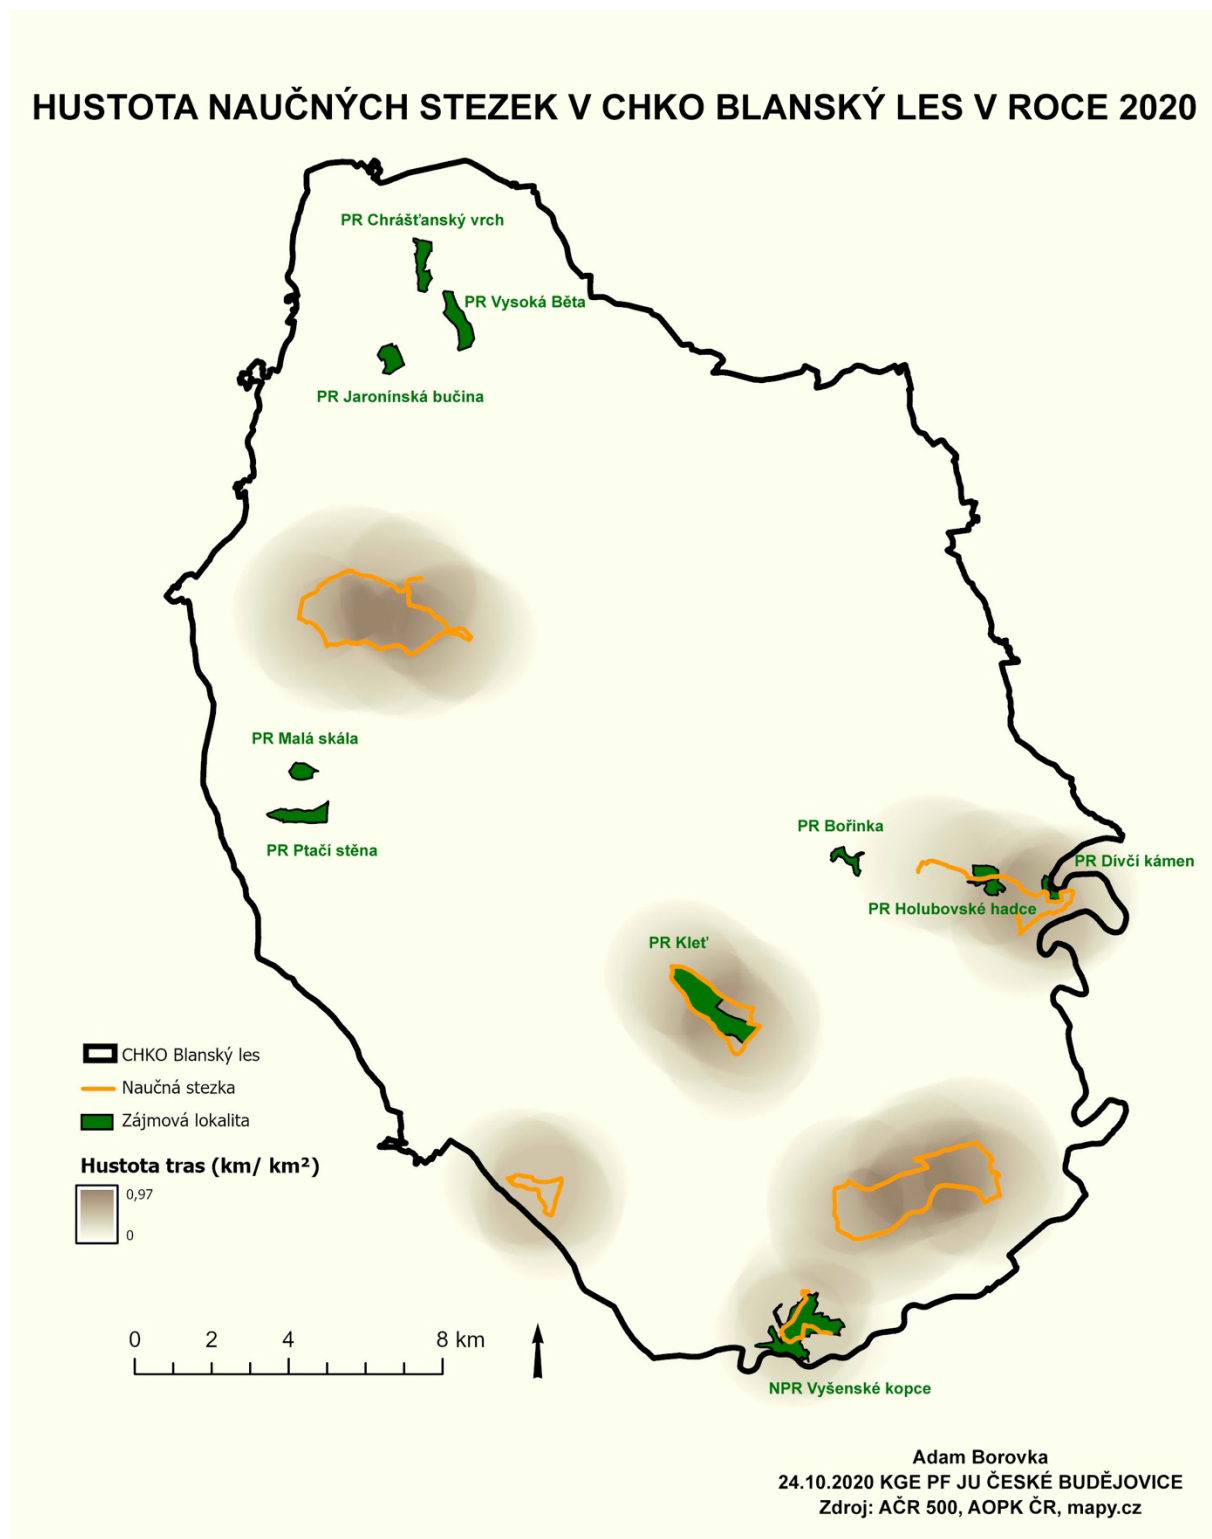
HUSTOTA NAUČNÝCH STEZEK V CHKO BLANSKÝ LES V ROCE 2020

PR Chrášťanský vrch

PR Vysoká Běta

PR Jaronínská bučina

PR Malá skála

PR Ptačí stěna

PR Bořinka

PR Dívčí kámen

PR Holubovské hadce

PR Kleť

CHKO Blanský les
Naučná stezka
Zájmová lokalita

Hustota tras (km/ km²)
0,97
0

0 2 4 8 km

NPR Vyšenské kopce

Adam Borovka
24.10.2020 KGE PF JU ČESKÉ BUDĚJOVICE
Zdroj: AČR 500, AOPK ČR, mapy.cz